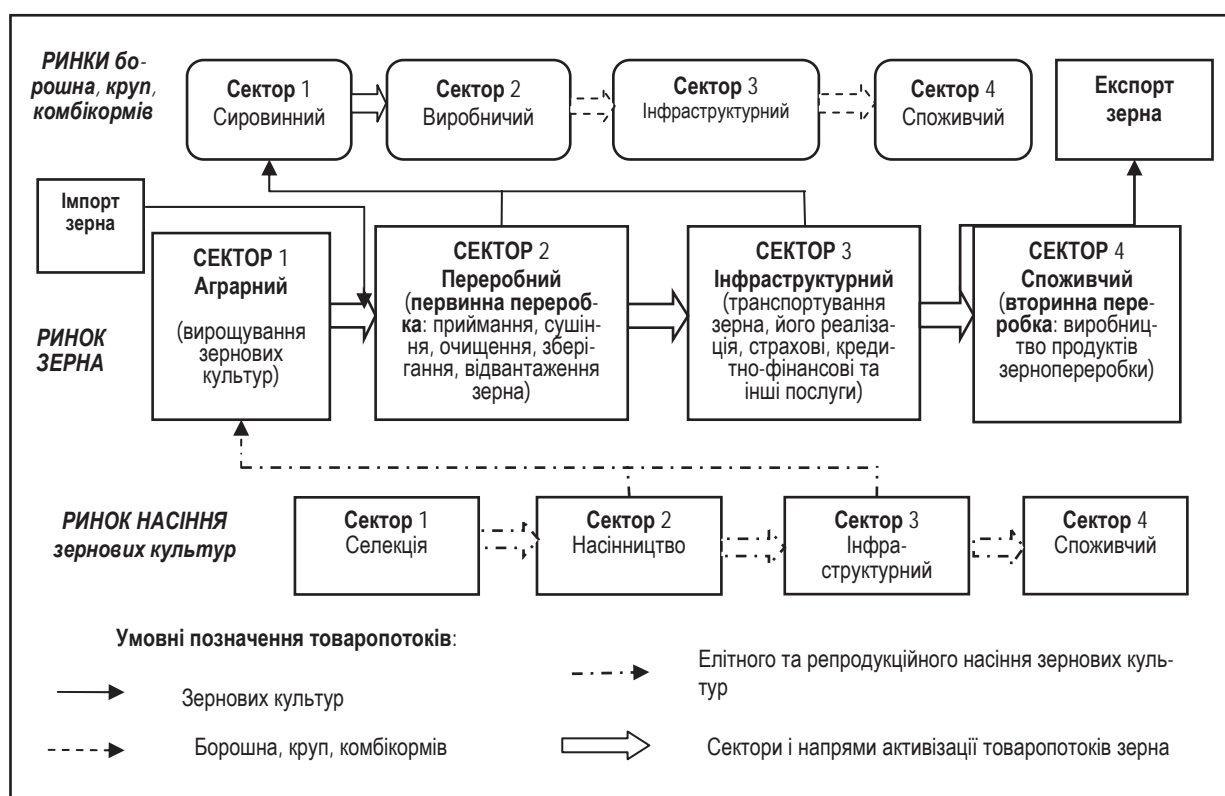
РИНКИ борошна, круп, комбікормів

Сектор 1
Сировинний

Сектор 2
Виробничий

Сектор 3
Інфраструктурний

Сектор 4
Споживчий

Експорт зерна

Імпорт зерна

РИНОК ЗЕРНА

СЕКТОР 1
Аграрний
(вирощування зернових культур)

СЕКТОР 2
Переробний
(первинна переробка: приймання, сушіння, очищення, зберігання, відвантаження зерна)

СЕКТОР 3
Інфраструктурний
(транспортування зерна, його реалізація, страхові, кредитно-фінансові та інші послуги)

СЕКТОР 4
Споживчий
(вторинна переробка: виробництво продуктів зернопереробки)

РИНОК НАСІННЯ зернових культур

Сектор 1
Селекція

Сектор 2
Насінництво

Сектор 3
Інфраструктурний

Сектор 4
Споживчий

Умовні позначення товаропотоків:

Зернових культур

Борошна, круп, комбікормів

Елітного та репродукційного насіння зернових культур

Сектори і напрями активізації товаропотоків зерна